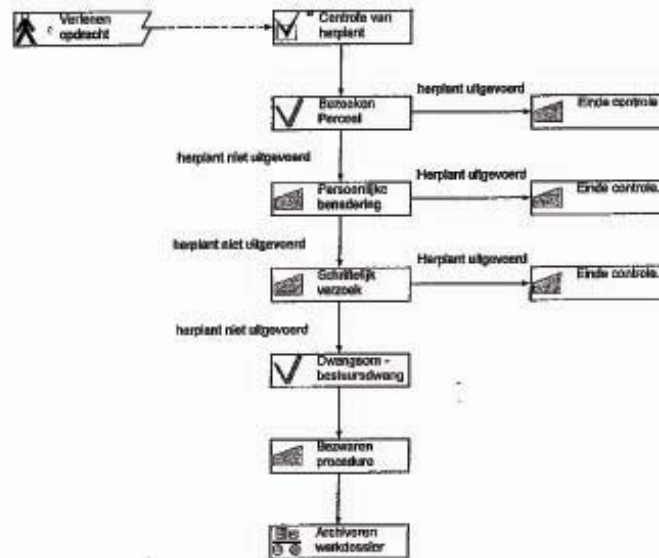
Verlenen opdracht

Controle van herplant

Bezoeken Perceel

herplant uitgevoerd

Einde controle

herplant niet uitgevoerd

Persoonlijke benadering

Herplant uitgevoerd

Einde controle.

herplant niet uitgevoerd

Schriftelijk verzoek

Herplant uitgevoerd

Einde controle.

herplant niet uitgevoerd

Dwangsom - bestuursdwang

Bezwaren procedure

Archiveren werkdossier